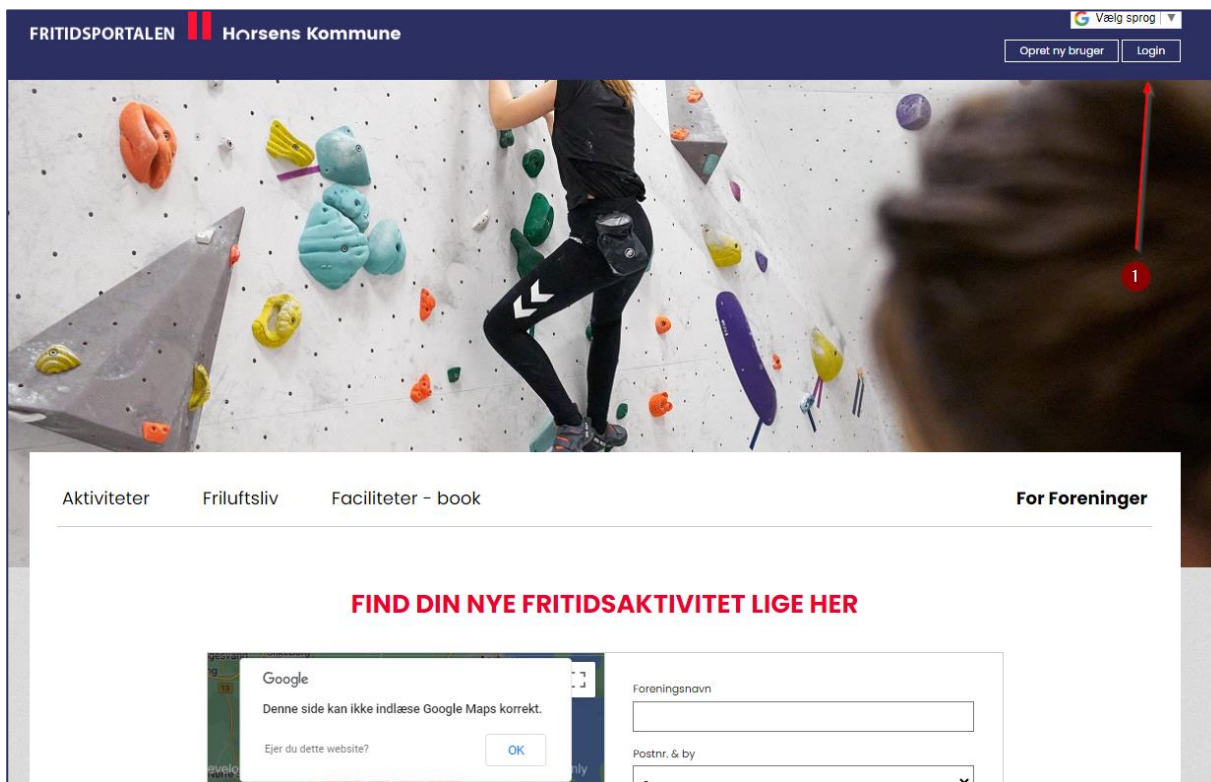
FRITIDSPORTALEN Horsens Kommune

Vælg sprog ▼

Opret ny bruger Login

1

Aktiviteter Friluftsliv Faciliteter - book For Foreninger

FIND DIN NYE FRITIDSAKTIVITET LIGE HER

Google

Denne side kan ikke indlæse Google Maps korrekt.

Ejer du dette website? OK

Foreningsnavn

Postnr. & by